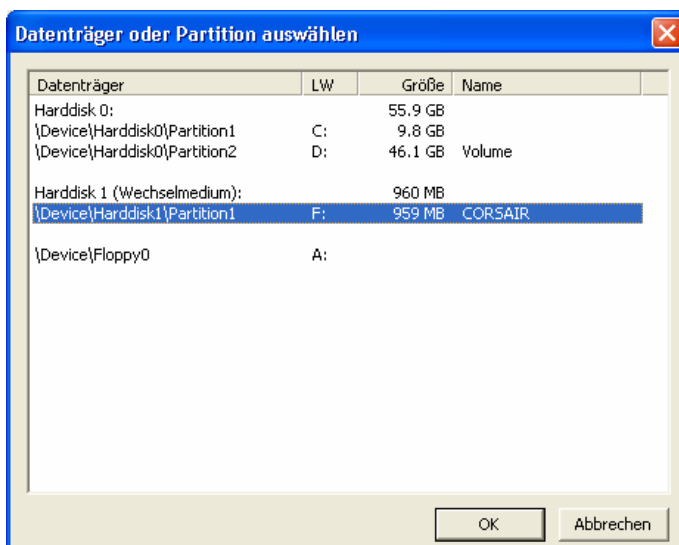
Datenträger oder Partition auswählen

| Datenträger | LW | Größe | Name |
|---|---|---|---|
| Harddisk 0: | | 55.9 GB | |
| \Device\Harddisk0\Partition1 | C: | 9.8 GB | |
| \Device\Harddisk0\Partition2 | D: | 46.1 GB | Volume |
| Harddisk 1 (Wechselmedium): | | 960 MB | |
| \Device\Harddisk1\Partition1 | F: | 959 MB | CORSAIR |
| \Device\Floppy0 | A: | | |

OK

Abbrechen